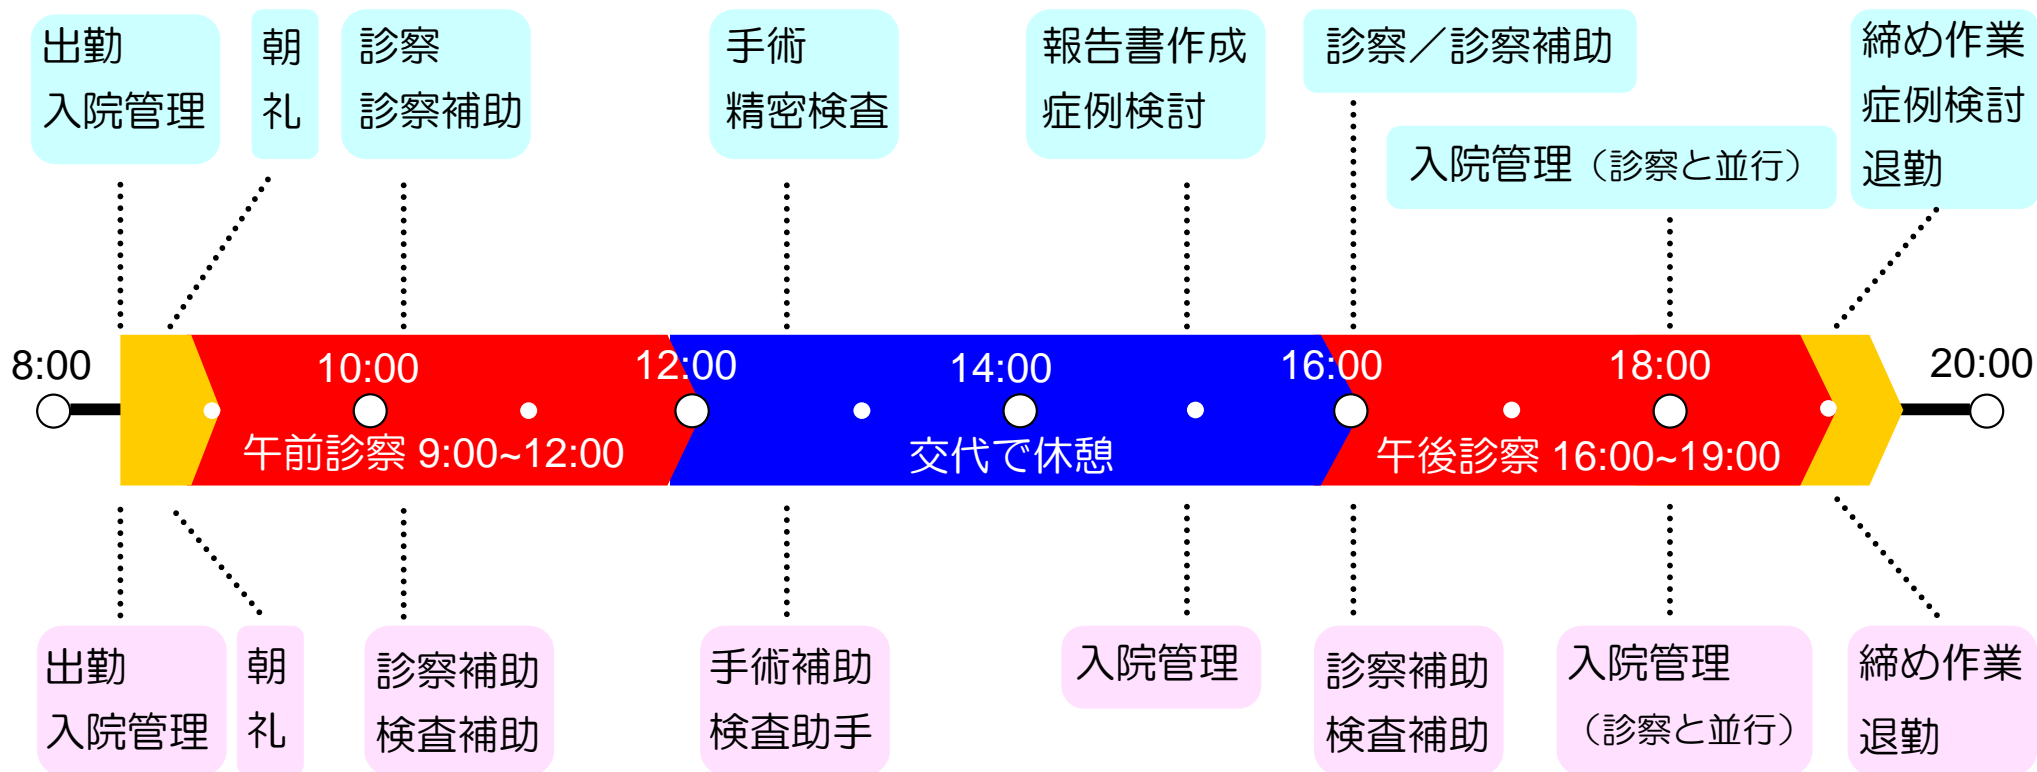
出勤
入院管理

朝
礼

診察
診察補助

手術
精密検査

報告書作成
症例検討

診察／診察補助

入院管理（診察と並行）

締め作業
症例検討
退勤

8:00

10:00

12:00

14:00

16:00

18:00

20:00

午前診察 9:00~12:00

交代で休憩

午後診察 16:00~19:00

出勤
入院管理

朝
礼

診察補助
検査補助

手術補助
検査助手

入院管理

診察補助
検査補助

入院管理
（診察と並行）

締め作業
退勤